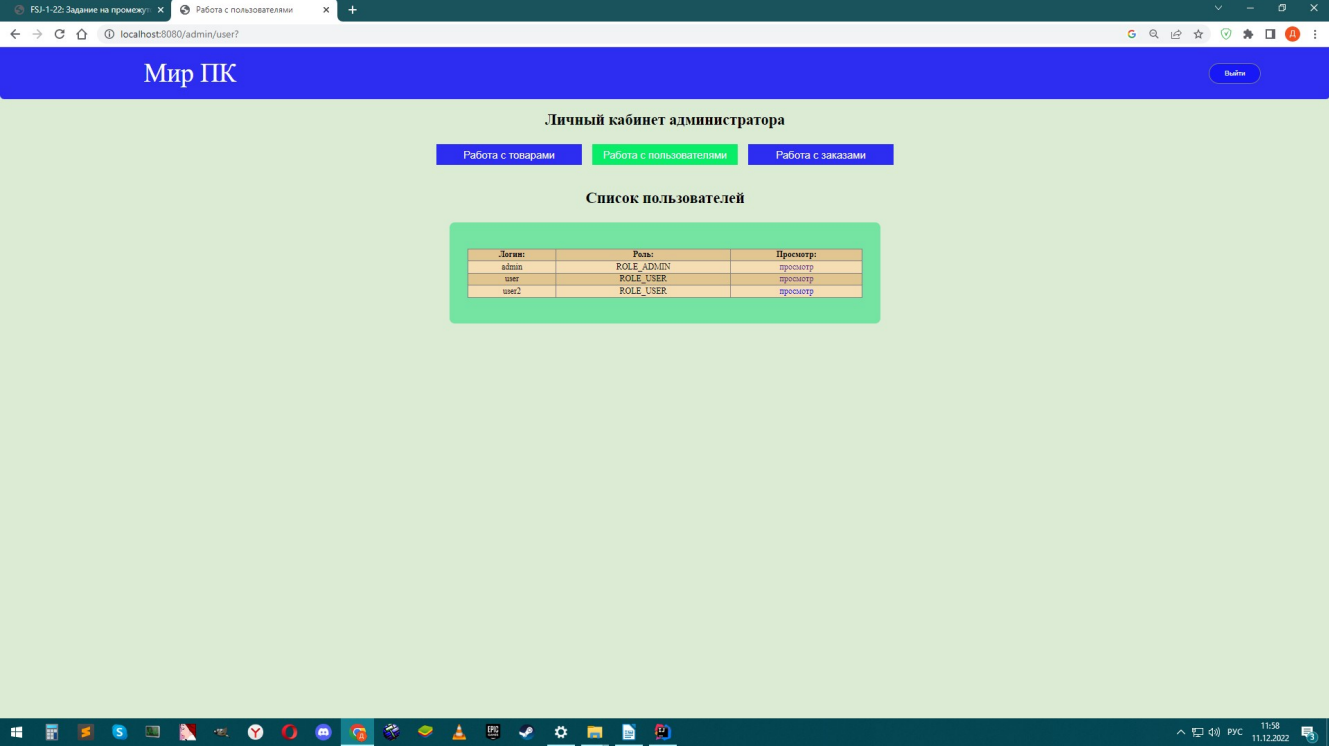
FSJ-1-22: Задание на промежут ×
Работа с пользователями ×
+

localhost:8080/admin/user?

Мир ПК

Выйти

Личный кабинет администратора

Работа с товарами
Работа с пользователями
Работа с заказами

Список пользователей

| Логин: | Роль: | Просмотр: |
|---|---|---|
| admin | ROLE_ADMIN | просмотр |
| user | ROLE_USER | просмотр |
| user2 | ROLE_USER | просмотр |

РУС
11:58
11.12.2022
3